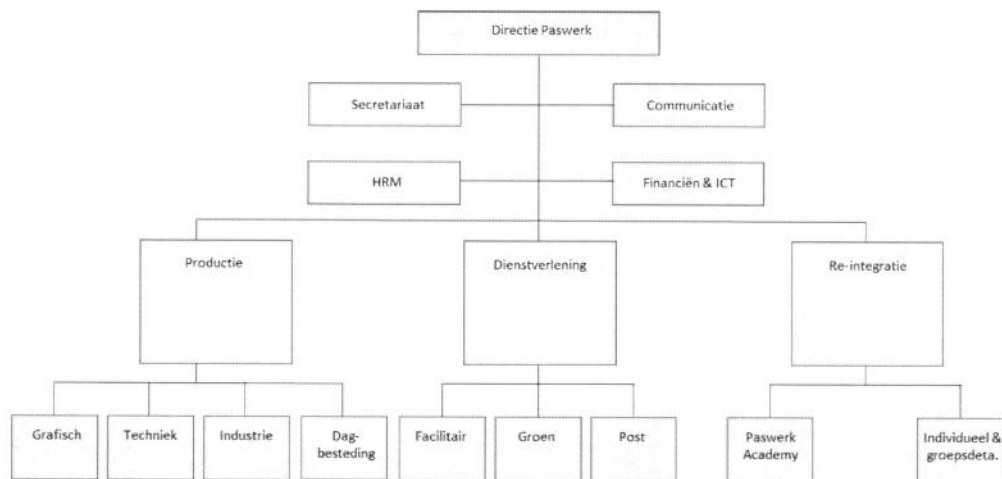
Directie Paswerk

Secretariaat

Communicatie

HRM

Financiën & ICT

Productie

Dienstverlening

Re-integratie

Grafisch

Techniek

Industrie

Dagbesteding

Facilitair

Groen

Post

Paswerk Academy

Individueel & groepsdeta.